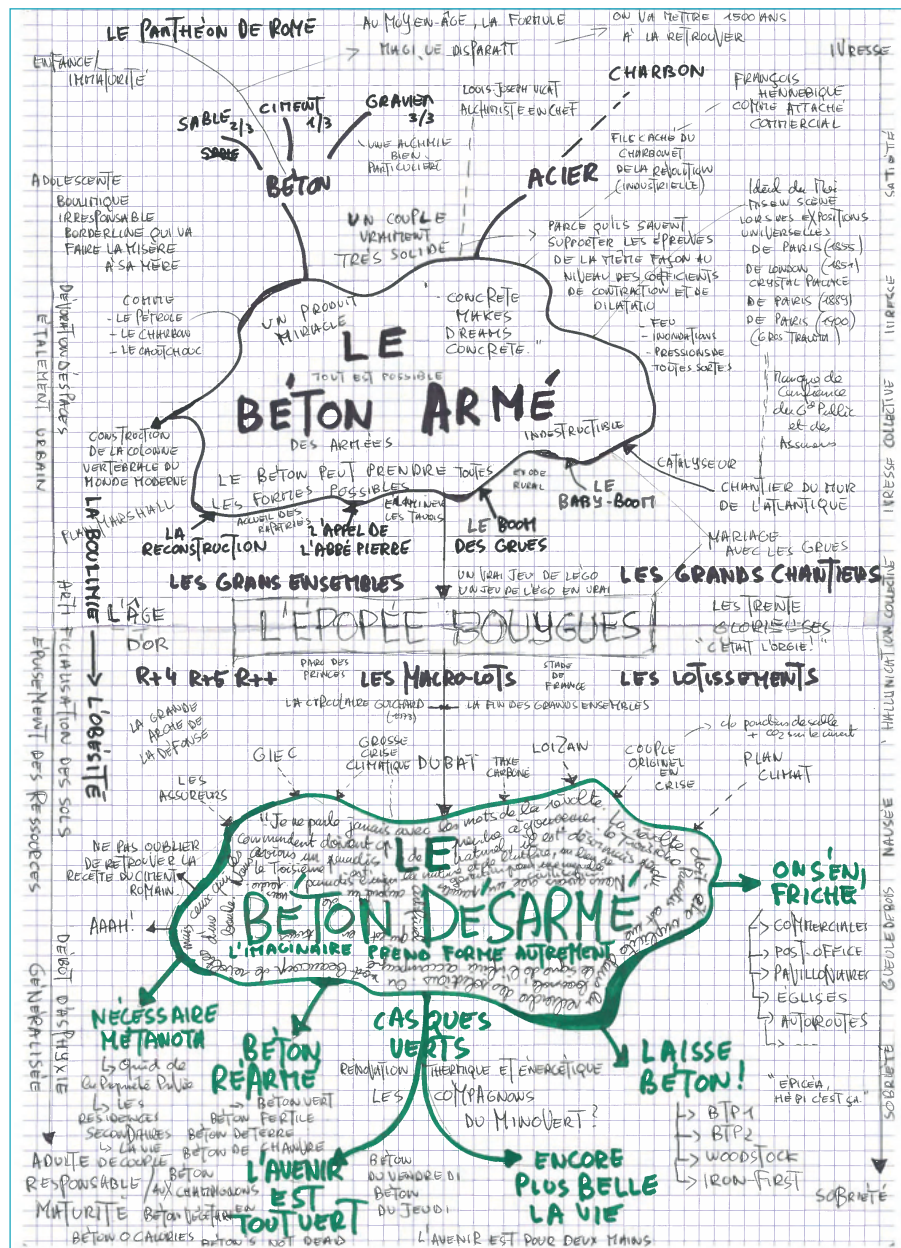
LE PANTHÉON DE ROME

AU MOYEN-ÂGE, LA FORMULE MAGIQUE DISPARAIT

ON VA METTRE 1500 ANS À LA RETROUVER

IVRESSE

ENFANCE / IMMATURITÉ

SABLE 2/3

CIMENT 1/3

GRAVIER 3/3

UNE ALCHIMIE BIEN PARTICULIÈRE

LOUIS-JOSEPH VICAT ALCHIMISTE EN CHEF

CHARBON

FRANÇOIS HENNEBIQUE COMME ATTACHÉ COMMERCIAL

SABLE

BÉTON

ACIER

FILS CACHÉ DU CHARBON ET DE LA RÉVOLUTION (INDUSTRIELLE)

SATIÉTÉ

ADOLESCENTE BOULIMIQUE IRRESPONSABLE BORDERLINE QUI VA FAIRE LA MISÈRE À SA MÈRE

UN COUPLE VRAIMENT TRÈS SOLIDE

PARCE QU'ILS SAVENT SUPPORTER LES ÉPREUVES DE LA MÊME FAÇON AU NIVEAU DES COEFFICIENTS DE CONTRACTION ET DE DILATATION

Idéal du Moi mise en scène lors des expositions universelles DE PARIS (1855) DE LONDON (1851) CRYSTAL PALACE DE PARIS (1889) DE PARIS (1900) (Gros Travaux)

COMME - LE PÉTROLE - LE CHARBON - LE CAOUTCHOUC

UN PRODUIT MIRACLE

"CONCRETE MAKES DREAMS CONCRETE."

- FEU - INONDATIONS - PRESSIONS DE TOUTES SORTES

IVRESSE

LE

TOUT EST POSSIBLE

BÉTON ARMÉ

Marque de confiance des Pdts et des Assureurs

DÉPORTATION DES PLACES ÉTALEMENT URBAIN

CONSTRUCTION DE LA COLONNE VERTÉBRALE DU MONDE MODERNE

DES ARMÉES

INDESTRUCTIBLE

IVRESSE COLLECTIVE

LE BÉTON PEUT PRENDRE TOUTES LES FORMES POSSIBLES

EXODE RURAL

CATALYSEUR

CHANTIER DU MUR DE L'ATLANTIQUE

PLAN MARSHALL

ACCUEIL DES RAPATRIÉS

ÉRADIQUER LES TAUDIS

LE BABY-BOOM

LA RECONSTRUCTION

L'APPEL DE L'ABBÉ PIERRE

LE BOOM DES GRUES

MARIAGE AVEC LES GRUES

LA BOULIMIE

LES GRANDS ENSEMBLES

UN VRAI JEU DE LEGO UN JEU DE LEGO EN VRAI

LES GRANDS CHANTIERS

L'ÂGE D'OR

L'ÉPOPÉE BOUYGUES

LES TRENTE GLORIEUSES "C'ÉTAIT L'ORGIE."

ARTIFICIALISATION DES SOLS ÉPUISEMENT DES RESSOURCES

R+4 R+5 R++

PARC DES PRINCES

LES MACRO-LOTS

STADE DE FRANCE

LES LOTISSEMENTS

HALLUCINATION COLLECTIVE

LA CIRCULAIRE GUICHARD (1973)

LA FIN DES GRANDS ENSEMBLES

L'OBÉSITÉ

LA GRANDE ARCHE DE LA DÉFENSE

GIEC

GROSSE CRISE CLIMATIQUE

DÉBAT

TAXE CARBONE

LOI ZAN

COUPLE ORIGINEL EN CRISE

du pouvoir du sable + carbone le ciment

PLAN CLIMAT

LES ASSUREURS

NAUSÉE

NE PAS OUBLIER DE RETROUVER LA RECETTE DU CIMENT ROMAIN.

AAAH!

"Je ne parle jamais avec les mots de la révolte. Comment devient-on savoirs au paradis. Le Toisième ..." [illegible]

LE

BÉTON DÉSARMÉ

L'IMAGINAIRE PREND FORME AUTREMENT

ON S'EN FRICHE

- COMMERCIALES - POST-OFFICE - PAVILLONNAIRE - ÉGLISES - AUTOROUTES - ...

GUEULE DE BOIS

DÉBUT D'ASPHYXIE GÉNÉRALISÉE

NÉCESSAIRE MÉTANOÏA

Quid de la Propriété Privée - LES RÉSIDENCES SECONDAIRES - LA VILLE

BÉTON RÉARMÉ

CASQUES VERTS

RÉNOVATION THERMIQUE ET ÉNERGÉTIQUE

LES COMPAGNONS DU MINOVERT?

LAISSE BÉTON!

"ÉPICÉA, MÉPI C'EST ÇA."

BÉTON VERT BÉTON FERTILE BÉTON DE TERRE BÉTON DE CHANVRE BÉTON AUX CHAMPIGNONS BÉTON VÉGÉTARIEN

- BTP1 - BTP2 - WOODSTOCK - IRON FIRST

SOBRIÉTÉ

ADULTE DE COUPLE RESPONSABLE / MATURITÉ

L'AVENIR EST TOUT VERT

BÉTON DU VENDREDI BÉTON DU JEUDI

ENCORE PLUS BELLE LA VIE

SOBRIÉTÉ

BÉTON O CALORIES

BÉTON'S NOT DEAD

L'AVENIR EST POUR DEUX MAINS